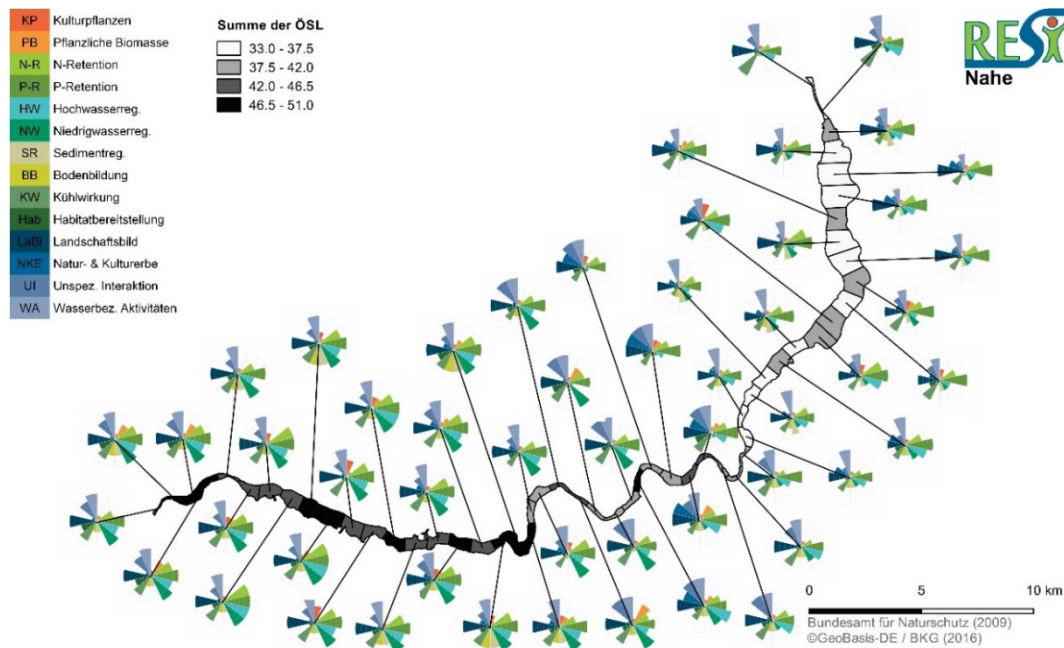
KP Kulturpflanzen
PB Pflanzliche Biomasse
N-R N-Retention
P-R P-Retention
HW Hochwasserreg.
NW Niedrigwasserreg.
SR Sedimentreg.
BB Bodenbildung
KW Kühlwirkung
Hab Habitatbereitstellung
LaBi Landschaftsbild
NKE Natur- & Kulturerbe
UI Unspez. Interaktion
WA Wasserbez. Aktivitäten

Summe der ÖSL
33.0 - 37.5
37.5 - 42.0
42.0 - 46.5
46.5 - 51.0

RESI
Nahe

0 5 10 km
Bundesamt für Naturschutz (2009)
©GeoBasis-DE / BKG (2016)